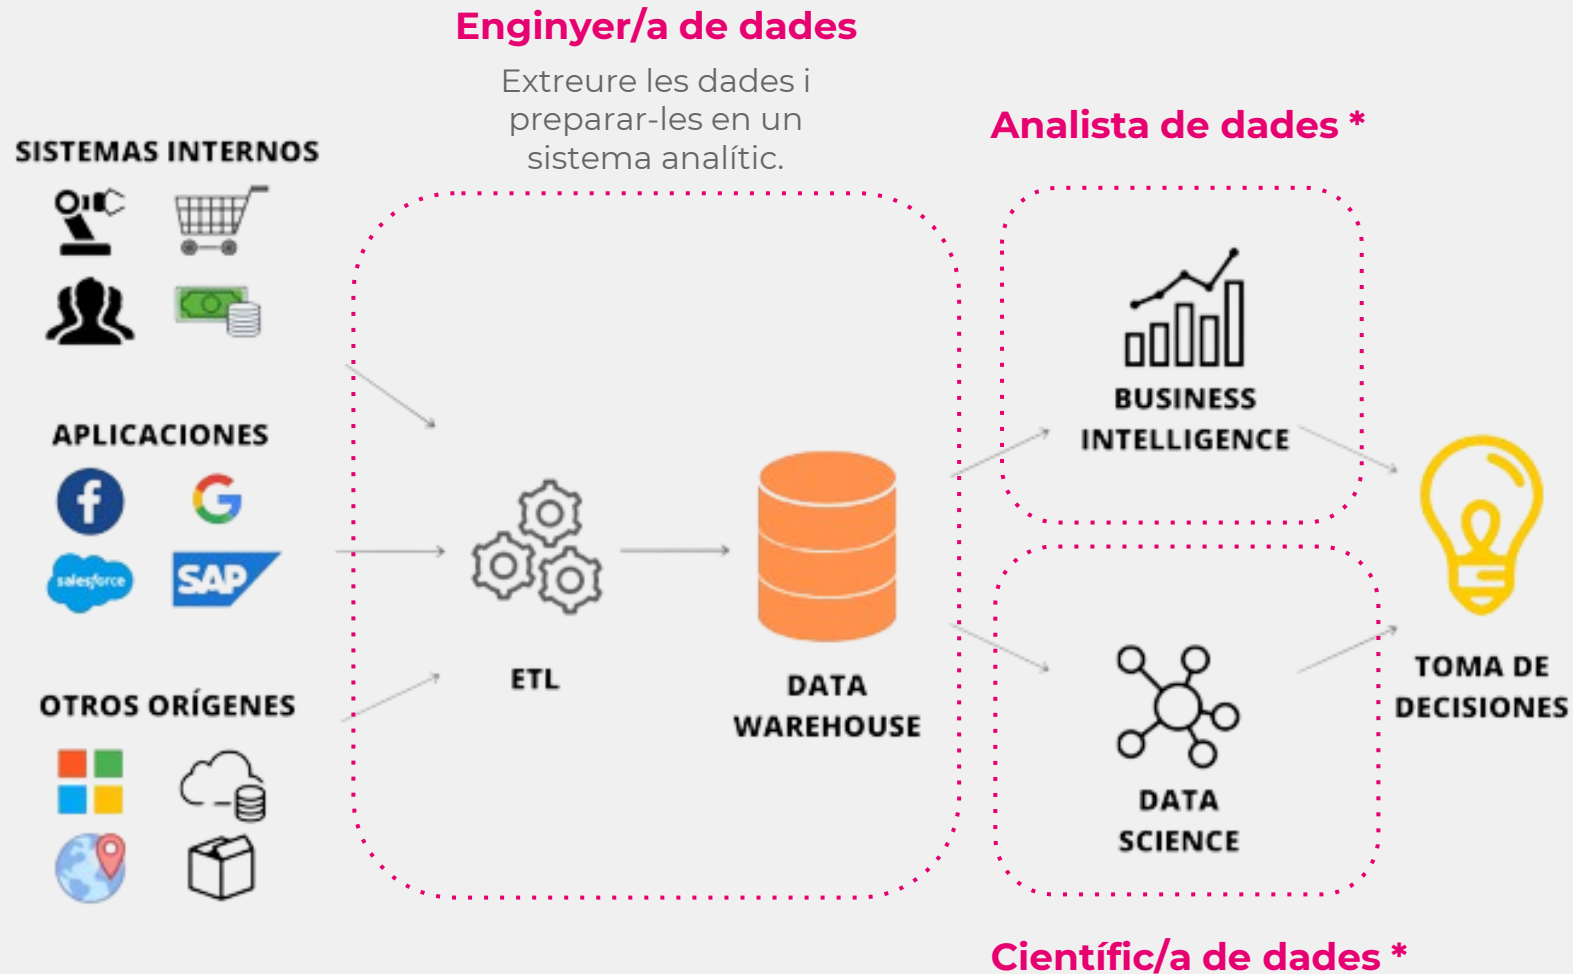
Enginyer/a de dades

Extreure les dades i preparar-les en un sistema analític.

Analista de dades *

SISTEMAS INTERNOS

APLICACIONES

salesforce

SAP

OTROS ORÍGENES

ETL

DATA WAREHOUSE

BUSINESS INTELLIGENCE

DATA SCIENCE

TOMA DE DECISIONES

Científic/a de dades *